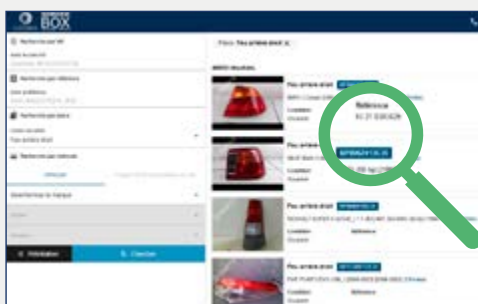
BOX

Recherche par VIN

Recherche par référence

Recherche par pièce

Feux arrière droit

Recherche par véhicule

Réinitialiser

Chercher

Feux arrière droit

Feux arrière droit

Référence

Feux arrière droit

Feux arrière droit

Feux arrière droit

Localisation

Occasion

Référence

Localisation

Occasion

Référence